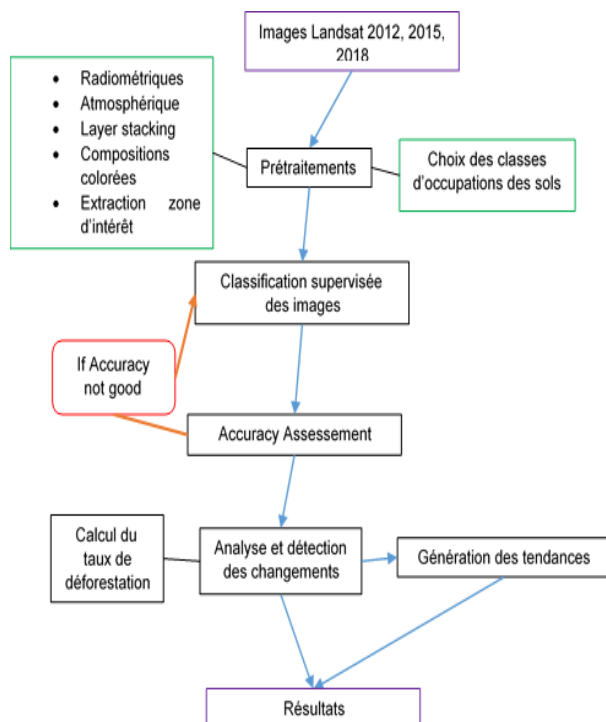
Images Landsat 2012, 2015, 2018

- Radiométriques
- Atmosphérique
- Layer stacking
- Compositions colorées
- Extraction zone d'intérêt

Prétraitements

Choix des classes d'occupations des sols

Classification supervisée des images

If Accuracy not good

Accuracy Assessement

Calcul du taux de déforestation

Analyse et détection des changements

Génération des tendances

Résultats